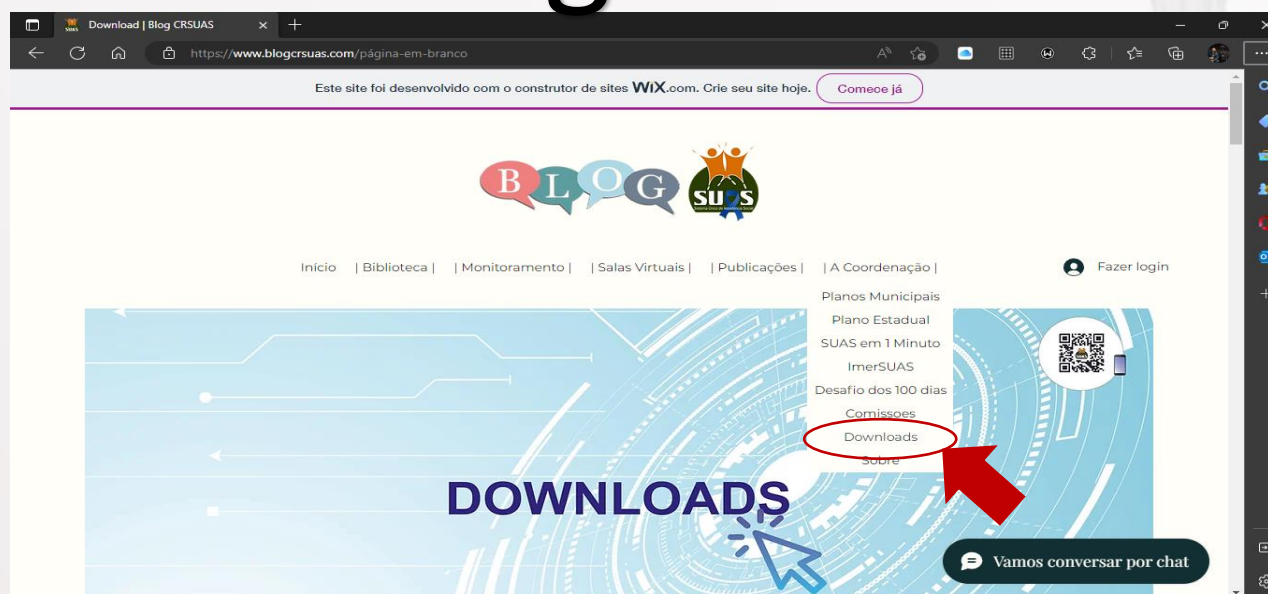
Download | Blog CRSUAS

https://www.blogcrsuas.com/página-em-branco

Este site foi desenvolvido com o construtor de sites WIX.com. Crie seu site hoje. Comece já

BLOG SUAS

Início | Biblioteca | | Monitoramento | | Salas Virtuais | | Publicações | | A Coordenação |

Fazer login

Planos Municipais
Plano Estadual
SUAS em 1 Minuto
ImerSUAS
Desafio dos 100 dias
Comissoes
Downloads
Sobre

DOWNLOADS

Vamos conversar por chat